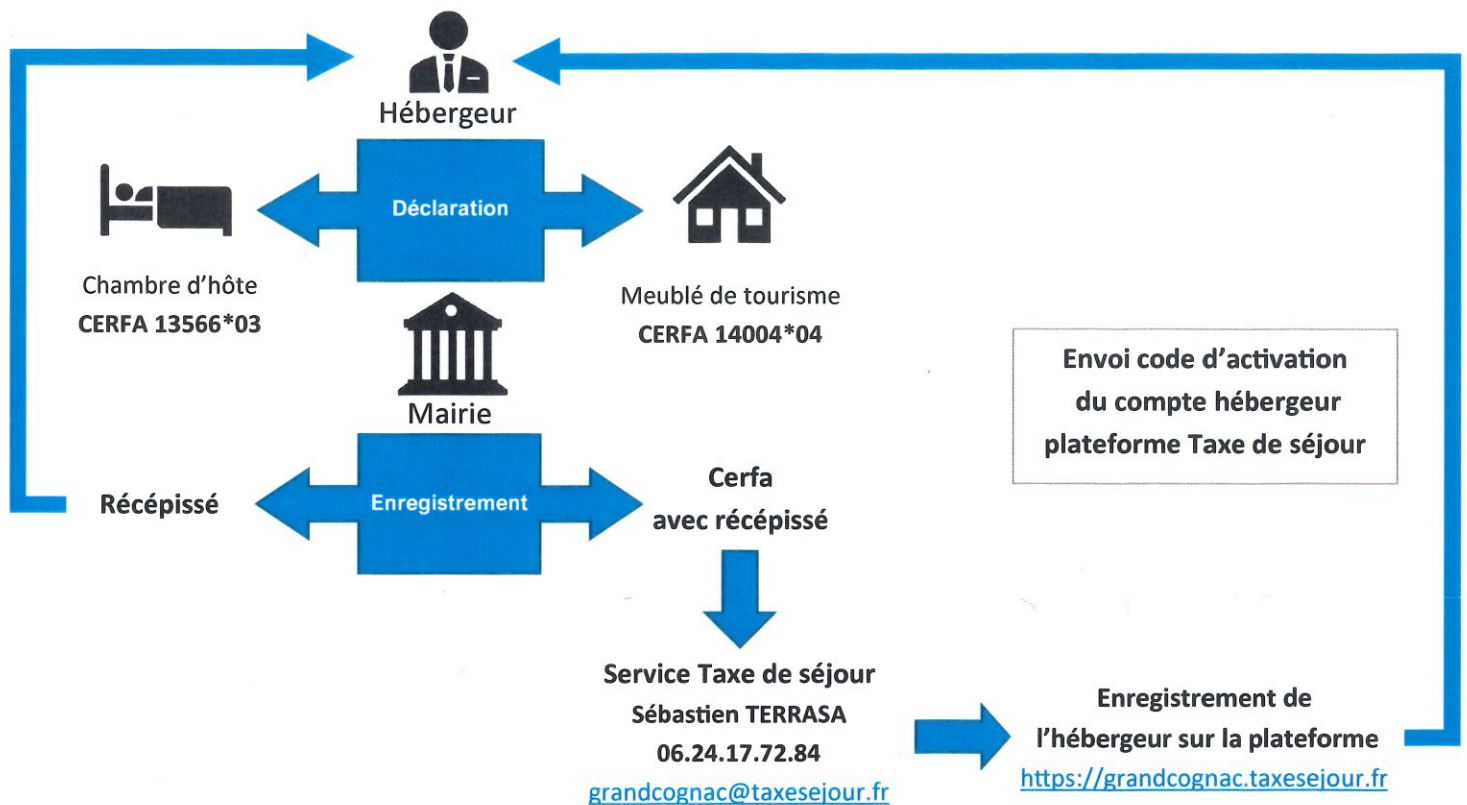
Hébergeur

Déclaration

Chambre d'hôte
CERFA 13566*03

Meublé de tourisme
CERFA 14004*04

Envoi code d'activation du compte hébergeur plateforme Taxe de séjour

Mairie

Récépissé

Enregistrement

Cerfa avec récépissé

Service Taxe de séjour
Sébastien TERRASA
06.24.17.72.84
grandcognac@taxesejour.fr

Enregistrement de l'hébergeur sur la plateforme
https://grandcognac.taxesejour.fr